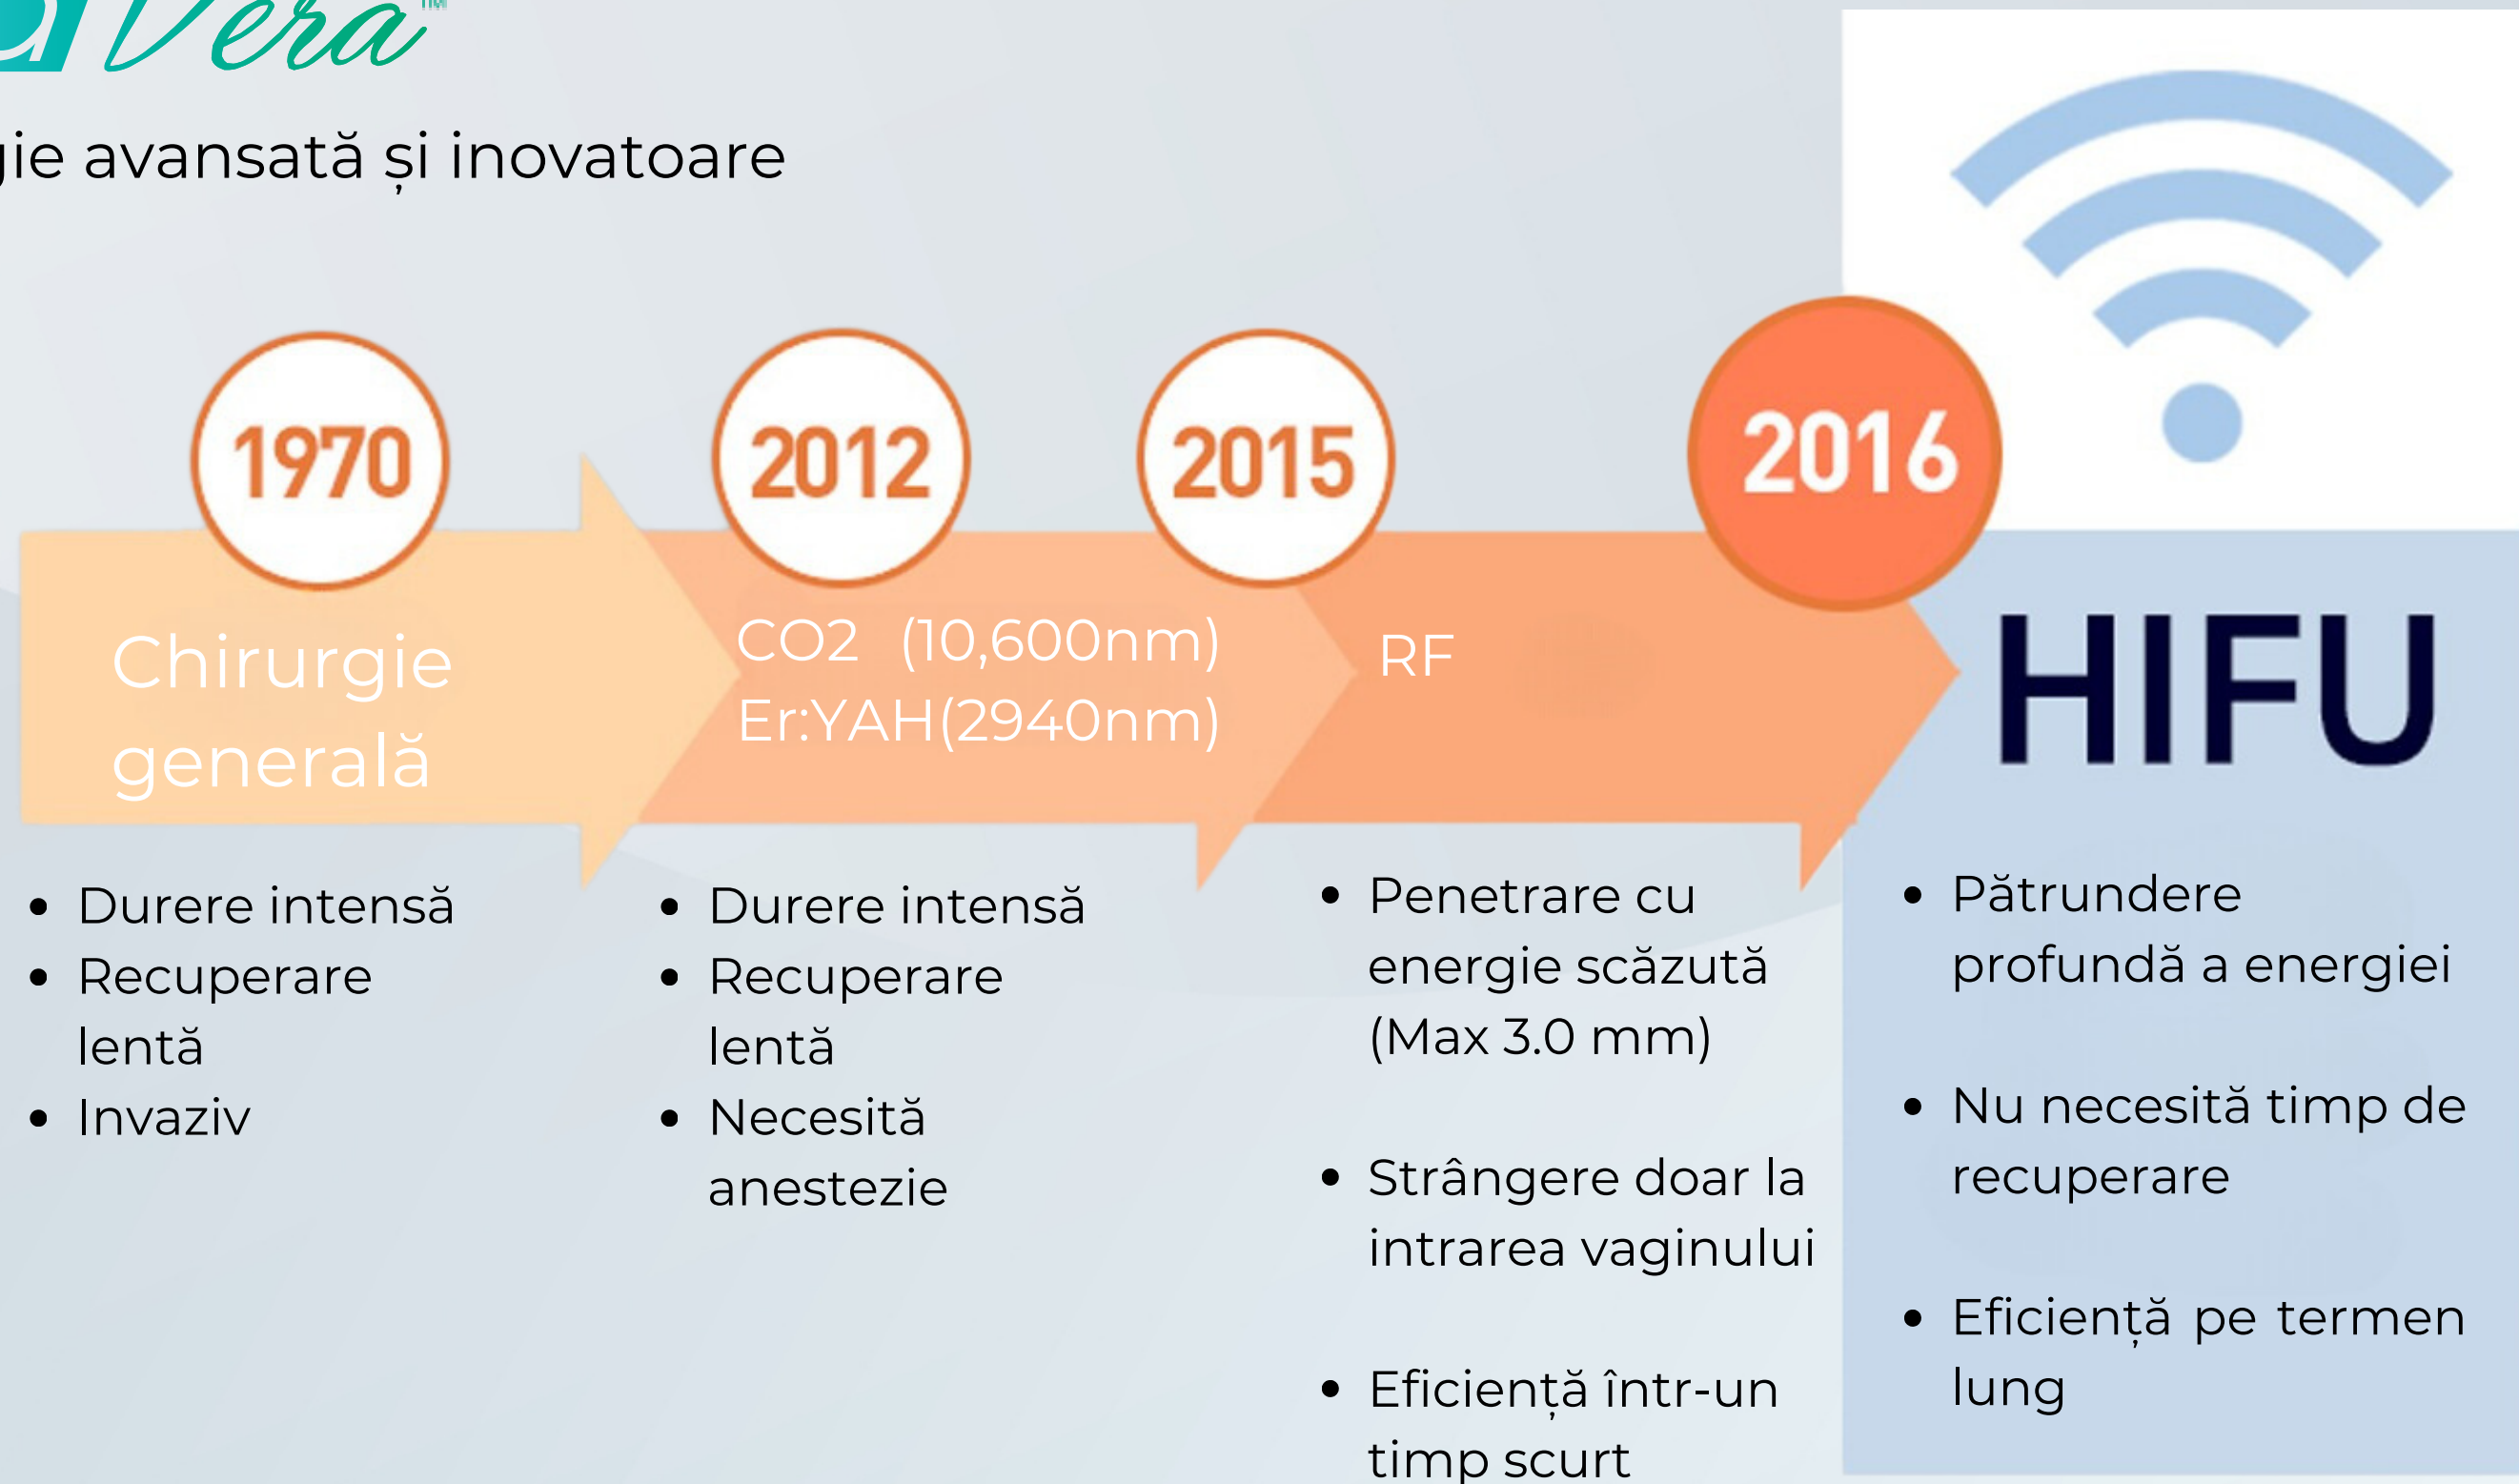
Vera™

gie avansată și inovatoare

1970

2012

2015

2016

Chirurgie generală

CO2 (10,600nm)
Er:YAH(2940nm)

RF

HIFU

- Durere intensă
- Recuperare lentă
- Invaziv

- Durere intensă
- Recuperare lentă
- Necesită anestezie

- Penetrare cu energie scăzută (Max 3.0 mm)
- Strângere doar la intrarea vaginului
- Eficiență într-un timp scurt

- Pătrundere profundă a energiei
- Nu necesită timp de recuperare
- Eficiență pe termen lung